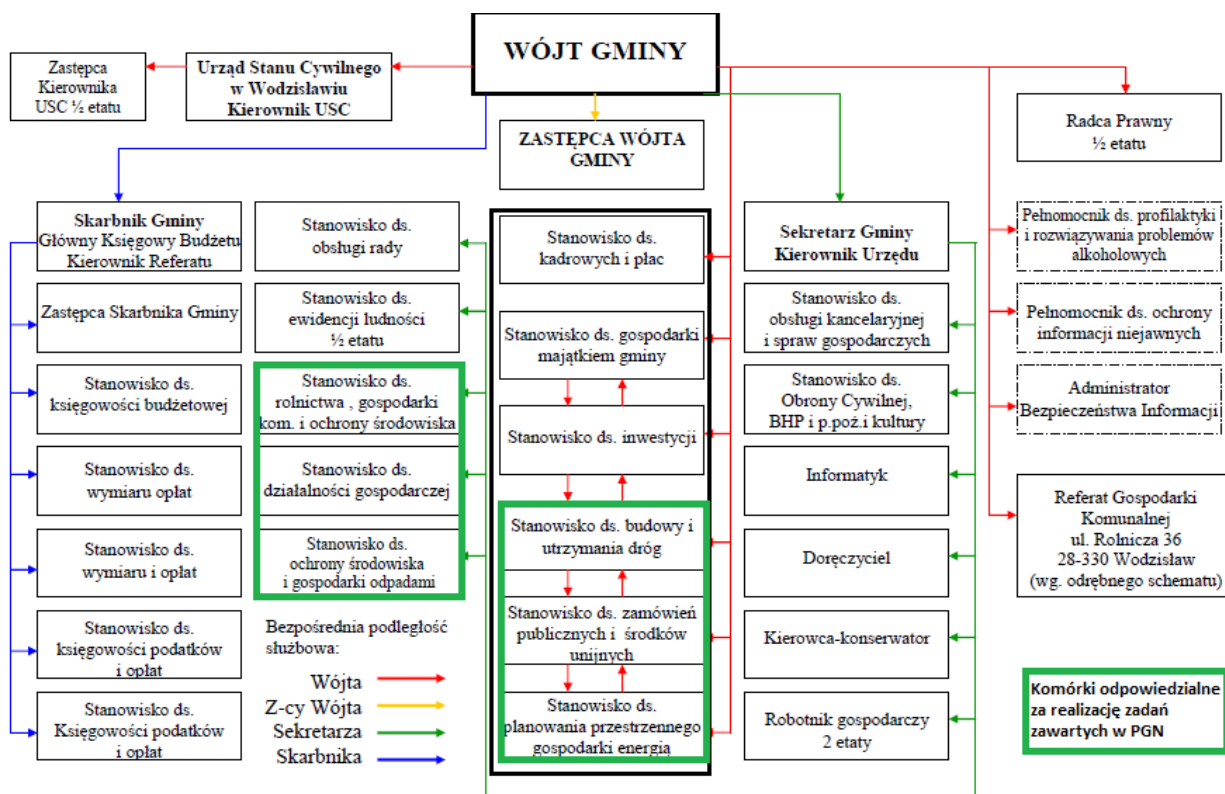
WÓJT GMINY

Zastępca Kierownika USC ½ etatu

Urząd Stanu Cywilnego w Wodzisławiu Kierownik USC

ZASTĘPCA WÓJTA GMINY

Radca Prawny ½ etatu

Skarbnik Gminy Główny Księgowy Budżetu Kierownik Referatu

Zastępca Skarbnika Gminy

Stanowisko ds. księgowości budżetowej

Stanowisko ds. wymiaru opłat

Stanowisko ds. wymiaru i opłat

Stanowisko ds. księgowości podatków i opłat

Stanowisko ds. Księgowości podatków i opłat

Stanowisko ds. obsługi rady

Stanowisko ds. ewidencji ludności ½ etatu

Stanowisko ds. rolnictwa , gospodarki kom. i ochrony środowiska

Stanowisko ds. działalności gospodarczej

Stanowisko ds. ochrony środowiska i gospodarki odpadami

Bezpośrednia podległość służbowa:
Wójta
Z-cy Wójta
Sekretarza
Skarbnika

Stanowisko ds. kadrowych i płac

Stanowisko ds. gospodarki majątkiem gminy

Stanowisko ds. inwestycji

Stanowisko ds. budowy i utrzymania dróg

Stanowisko ds. zamówień publicznych i środków unijnych

Stanowisko ds. planowania przestrzennego gospodarki energią

Sekretarz Gminy Kierownik Urzędu

Stanowisko ds. obsługi kancelaryjnej i spraw gospodarczych

Stanowisko ds. Obrony Cywilnej, BHP i p.poż.i kultury

Informatyk

Doręczyciel

Kierowca-konserwator

Robotnik gospodarczy 2 etaty

Pełnomocnik ds. profilaktyki i rozwiązywania problemów alkoholowych

Pełnomocnik ds. ochrony informacji niejawnych

Administrator Bezpieczeństwa Informacji

Referat Gospodarki Komunalnej ul. Rolnicza 36 28-330 Wodzisław (wg. odrębnego schematu)

Komórki odpowiedzialne za realizację zadań zawartych w PGN